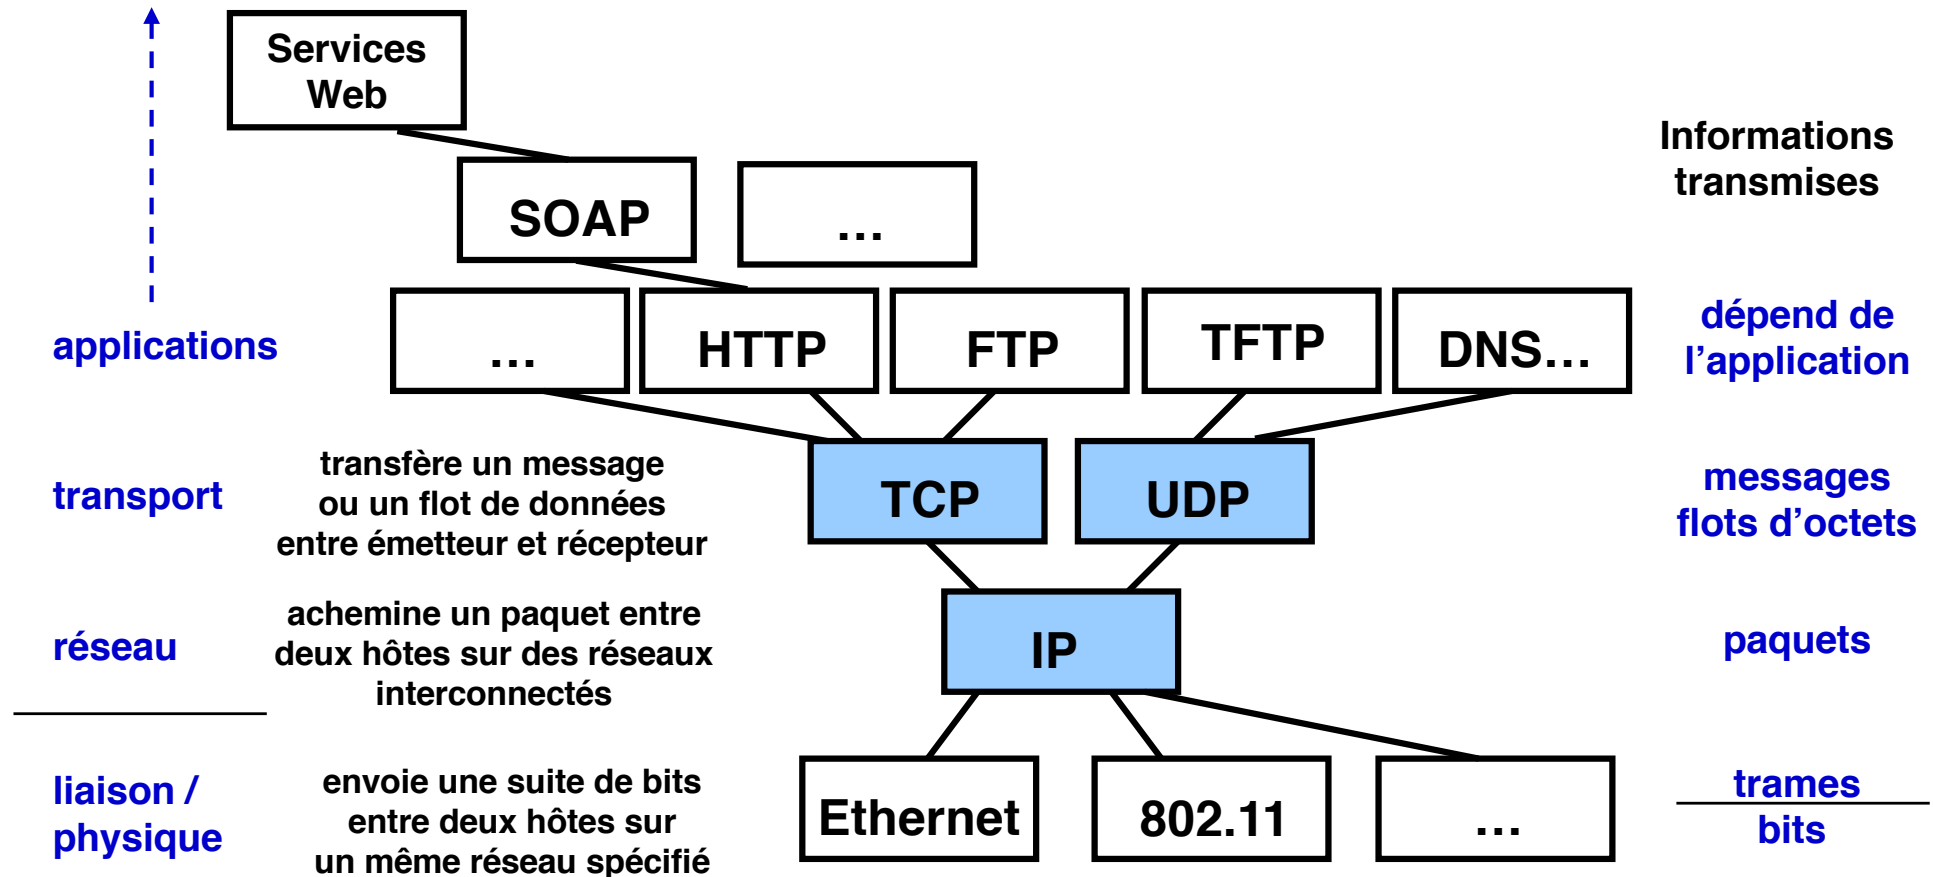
Services Web

SOAP

...

Informations transmises

applications

...

HTTP

FTP

TFTP

DNS...

dépend de l'application

transport

transfère un message ou un flot de données entre émetteur et récepteur

TCP

UDP

messages flots d'octets

réseau

achemine un paquet entre deux hôtes sur des réseaux interconnectés

IP

paquets

liaison / physique

envoie une suite de bits entre deux hôtes sur un même réseau spécifié

Ethernet

802.11

...

trames

bits